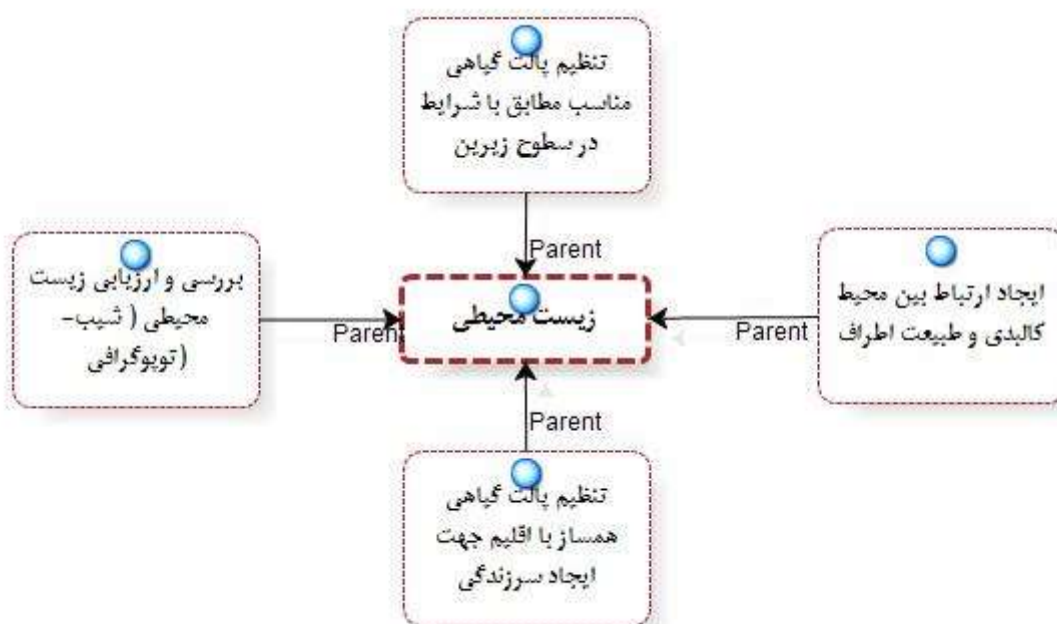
تنظیم پالت گیاهی مناسب مطابق با شرایط در سطوح زیرین

Parent

بررسی و ارزیابی زیست محیطی ( شیب- (توپوگرافی

Paren

زیست محیطی

Parent

ایجاد ارتباط بین محیط کالبدی و طبیعت اطراف

Parent

تنظیم پالت گیاهی همساز با اقلیم جهت ایجاد سرزندگی